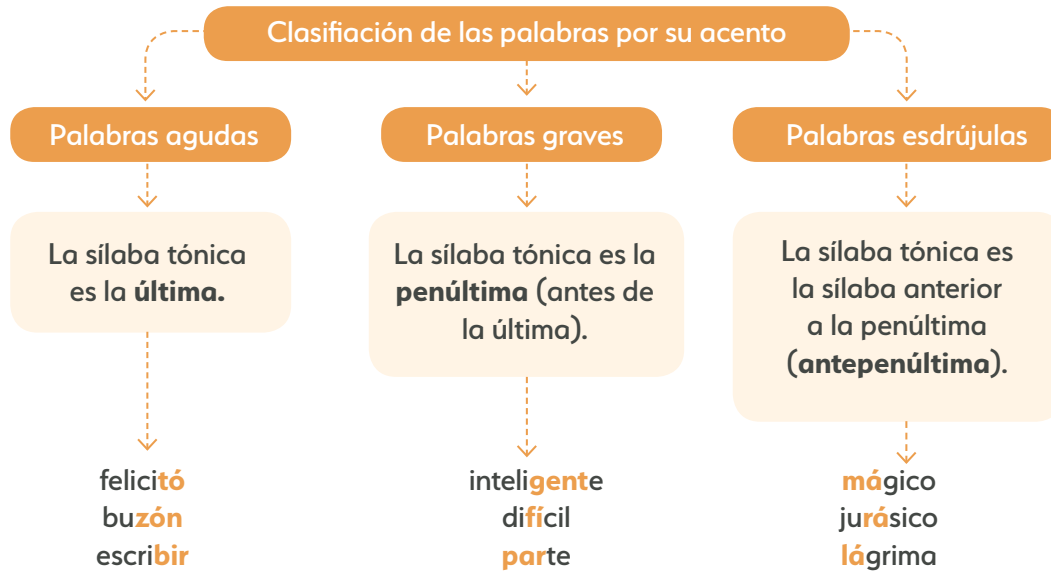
Clasifiación de las palabras por su acento

Palabras agudas

La sílaba tónica es la **última.**

felicitó
buzón
escribir

Palabras graves

La sílaba tónica es la **penúltima** (antes de la última).

inteligente
difícil
parte

Palabras esdrújulas

La sílaba tónica es la sílaba anterior a la penúltima (**antepenúltima**).

mágico
jurásico
lágrima